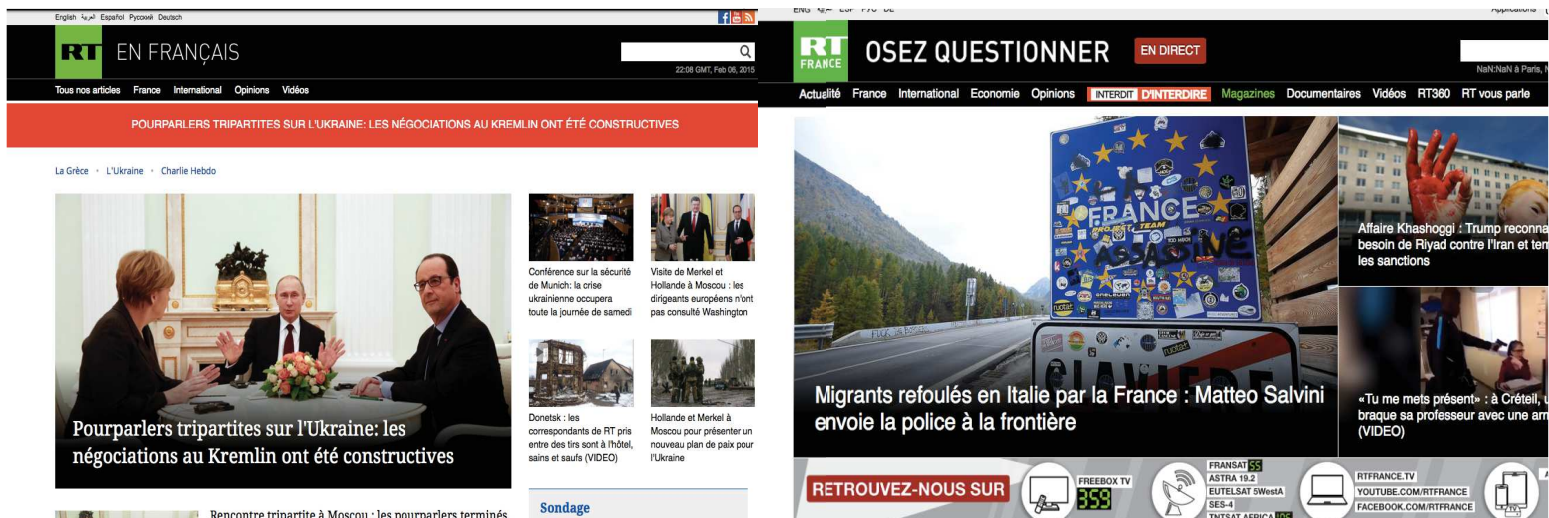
English العربية Español Русский Deutsch

RT EN FRANÇAIS

22:08 GMT, Feb 06, 2015

Tous nos articles France International Opinions Vidéos

POURPARLERS TRIPARTITES SUR L'UKRAINE: LES NÉGOCIATIONS AU KREMLIN ONT ÉTÉ CONSTRUCTIVES

La Grèce • L'Ukraine • Charlie Hebdo

Pourparlers tripartites sur l'Ukraine: les négociations au Kremlin ont été constructives

Conférence sur la sécurité de Munich: la crise ukrainienne occupera toute la journée de samedi

Visite de Merkel et Hollande à Moscou : les dirigeants européens n'ont pas consulté Washington

Donetsk : les correspondants de RT pris entre des tirs sont à l'hôtel, sains et saufs (VIDEO)

Hollande et Merkel à Moscou pour présenter un nouveau plan de paix pour l'Ukraine

Rencontre tripartite à Moscou : les pourparlers terminés

Sondage

ENG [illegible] ESP РУС DE

Applications

RT FRANCE OSEZ QUESTIONNER EN DIRECT

NaN:NaN à Paris,

Actualité France International Economie Opinions INTERDIT D'INTERDIRE Magazines Documentaires Vidéos RT360 RT vous parle

FRANCE

CLAVIERE

Migrants refoulés en Italie par la France : Matteo Salvini envoie la police à la frontière

Affaire Khashoggi : Trump reconna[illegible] besoin de Riyad contre l'Iran et ter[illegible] les sanctions

«Tu me mets présent» : à Créteil, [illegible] braque sa professeur avec une ar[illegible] (VIDEO)

RETROUVEZ-NOUS SUR

FREEBOX TV 359

FRANSAT 55
ASTRA 19.2
EUTELSAT 5WestA
SES-4
TNTSAT AFRICA 105

RTFRANCE.TV
YOUTUBE.COM/RTFRANCE
FACEBOOK.COM/RTFRANCE